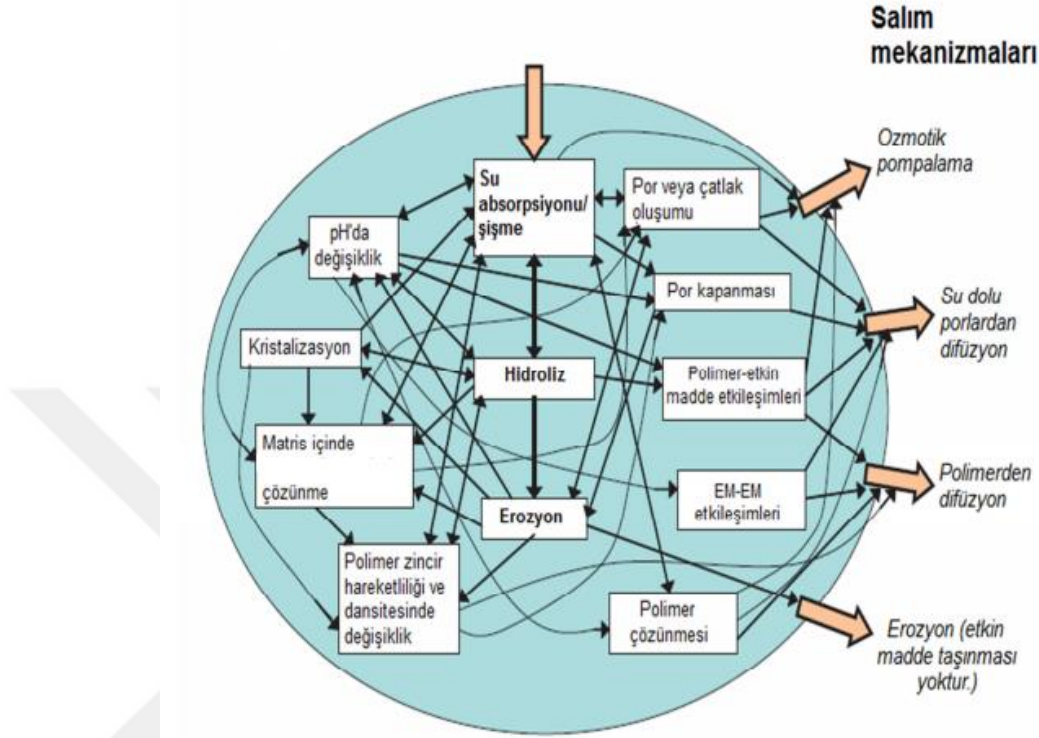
Salım mekanizmaları

Su absorpsiyonu/ şişme

Por veya çatlak oluşumu

pH'da değişiklik

Por kapanması

Kristalizasyon

Hidroliz

Polimer-etkin madde etkileşimleri

Matris içinde çözünme

EM-EM etkileşimleri

Erozyon

Polimer zincir hareketliliği ve dansitesinde değişiklik

Polimer çözünmesi

Ozmotik pompalama

Su dolu porlardan difüzyon

Polimerden difüzyon

Erozyon (etkin madde taşınması yoktur.)